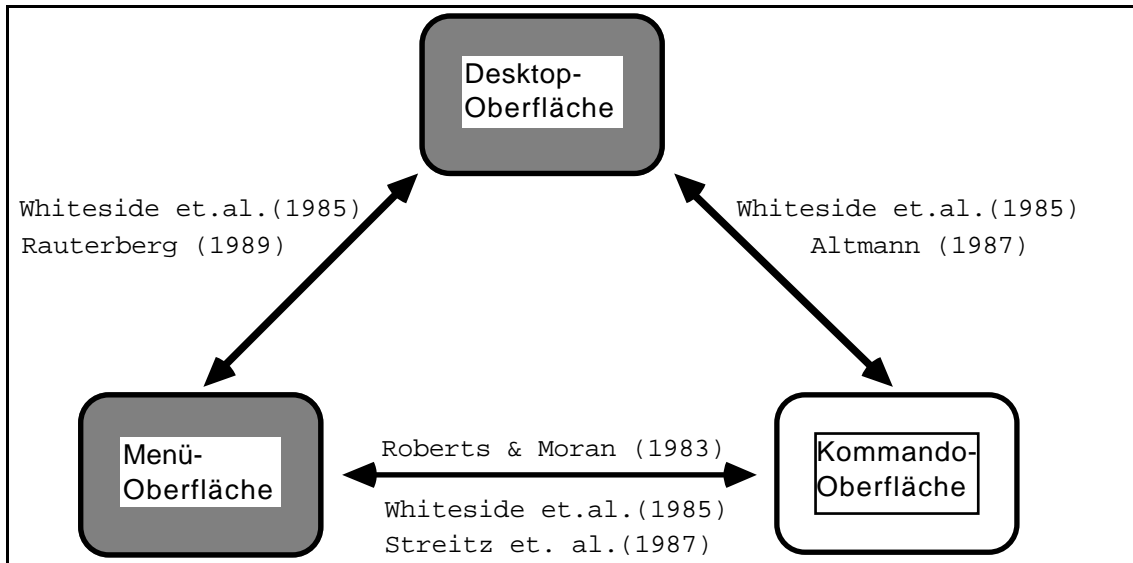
Desktop-Oberfläche

Whiteside et.al.(1985)
Rauterberg (1989)

Whiteside et.al.(1985)
Altmann (1987)

Menü-Oberfläche

Roberts & Moran (1983)

Kommando-Oberfläche

Whiteside et.al.(1985)
Streitz et. al.(1987)